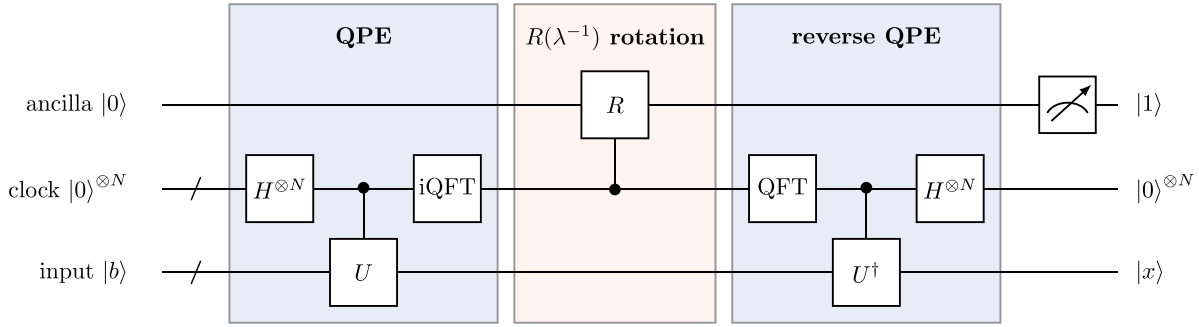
QPE

$R(\lambda^{-1})$ rotation

reverse QPE

ancilla $|0\rangle$

$R$

$|1\rangle$

clock $|0\rangle^{\otimes N}$

$H^{\otimes N}$

iQFT

QFT

$H^{\otimes N}$

$|0\rangle^{\otimes N}$

input $|b\rangle$

$U$

$U^{\dagger}$

$|x\rangle$